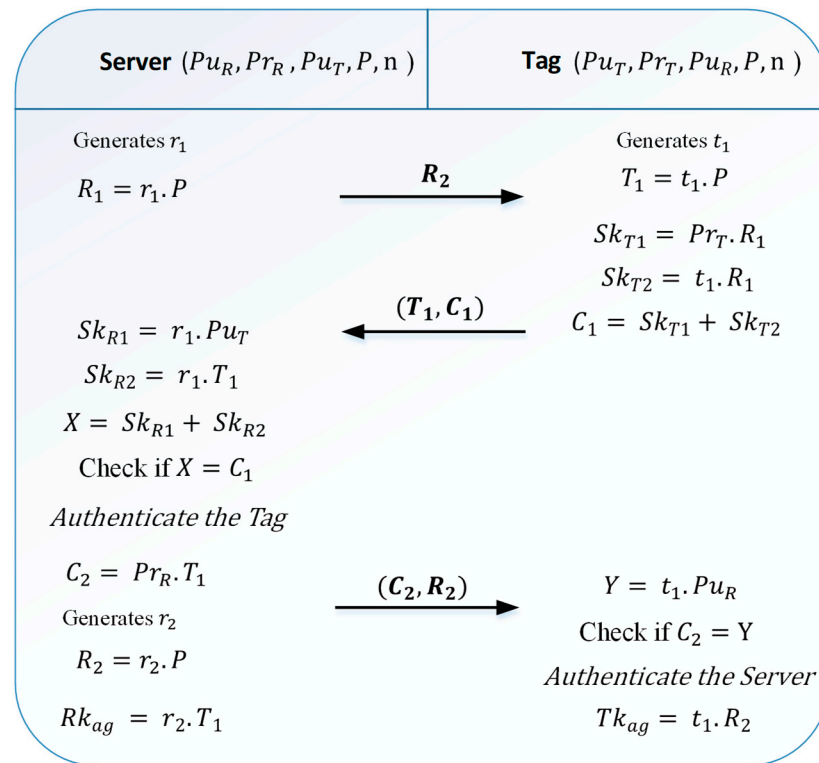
**Server** $(Pu_R, Pr_R, Pu_T, P, \text{n})$

**Tag** $(Pu_T, Pr_T, Pu_R, P, \text{n})$

Generates $r_1$

$R_1 = r_1.P$

$\boldsymbol{R_2}$

Generates $t_1$

$T_1 = t_1.P$

$Sk_{T1} = Pr_T.R_1$

$Sk_{T2} = t_1.R_1$

$(\boldsymbol{T_1}, \boldsymbol{C_1})$

$C_1 = Sk_{T1} + Sk_{T2}$

$Sk_{R1} = r_1.Pu_T$

$Sk_{R2} = r_1.T_1$

$X = Sk_{R1} + Sk_{R2}$

Check if $X = C_1$

*Authenticate the Tag*

$C_2 = Pr_R.T_1$

$(\boldsymbol{C_2}, \boldsymbol{R_2})$

$Y = t_1.Pu_R$

Generates $r_2$

Check if $C_2 = \text{Y}$

$R_2 = r_2.P$

*Authenticate the Server*

$Rk_{ag} = r_2.T_1$

$Tk_{ag} = t_1.R_2$